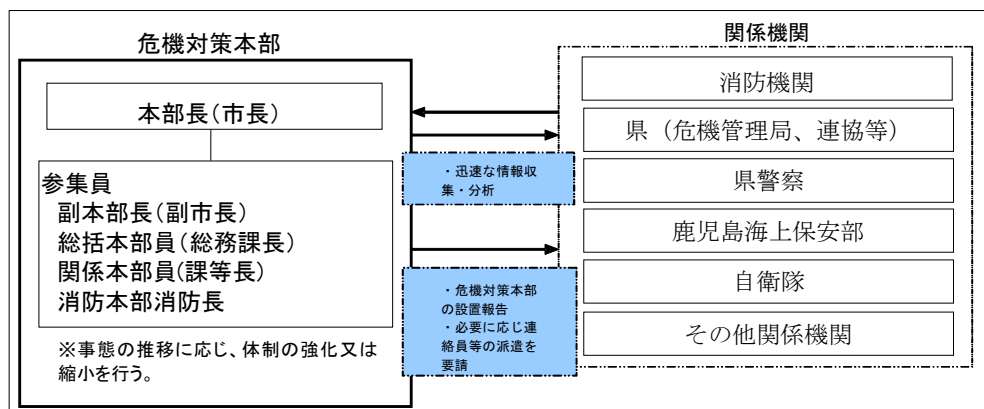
危機対策本部

本部長(市長)

参集員
副本部長(副市長)
総括本部員(総務課長)
関係本部員(課等長)
消防本部消防長

※事態の推移に応じ、体制の強化又は縮小を行う。

・迅速な情報収集・分析

・危機対策本部の設置報告
・必要に応じ連絡員等の派遣を要請

関係機関

消防機関

県(危機管理局、連協等)

県警察

鹿児島海上保安部

自衛隊

その他関係機関